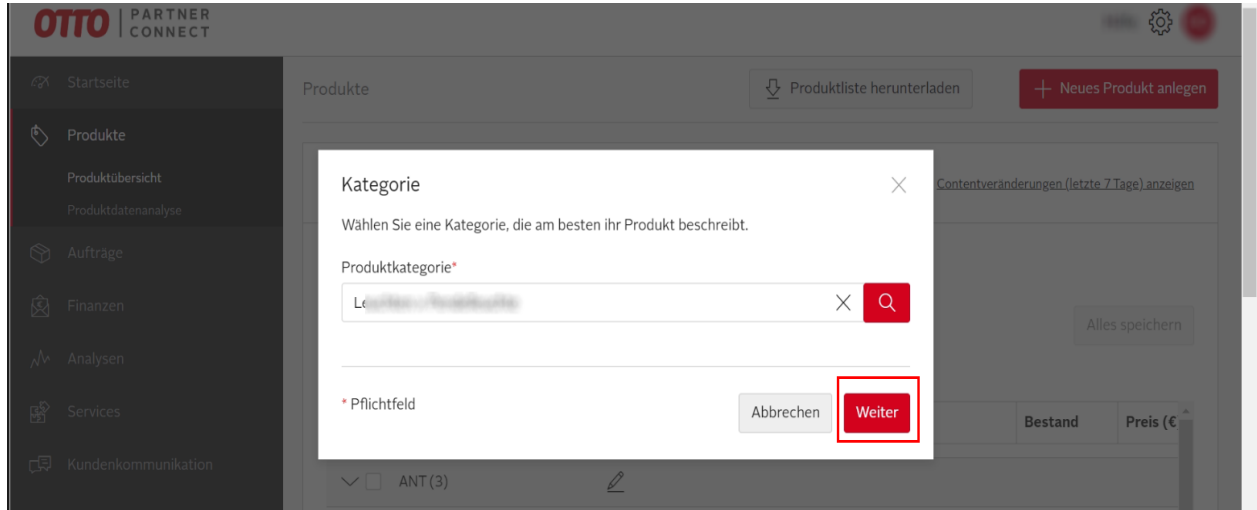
OTTO | PARTNER CONNECT

Startseite
Produkte
Produktübersicht
Produktdatenanalyse
Aufträge
Finanzen
Analysen
Services
Kundenkommunikation

Produkte

Produktliste herunterladen

+ Neues Produkt anlegen

Contentveränderungen (letzte 7 Tage) anzeigen

Alles speichern

Bestand

Preis (€

ANT (3)

Kategorie

Wählen Sie eine Kategorie, die am besten ihr Produkt beschreibt.

Produktkategorie*

Le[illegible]

* Pflichtfeld

Abbrechen

Weiter